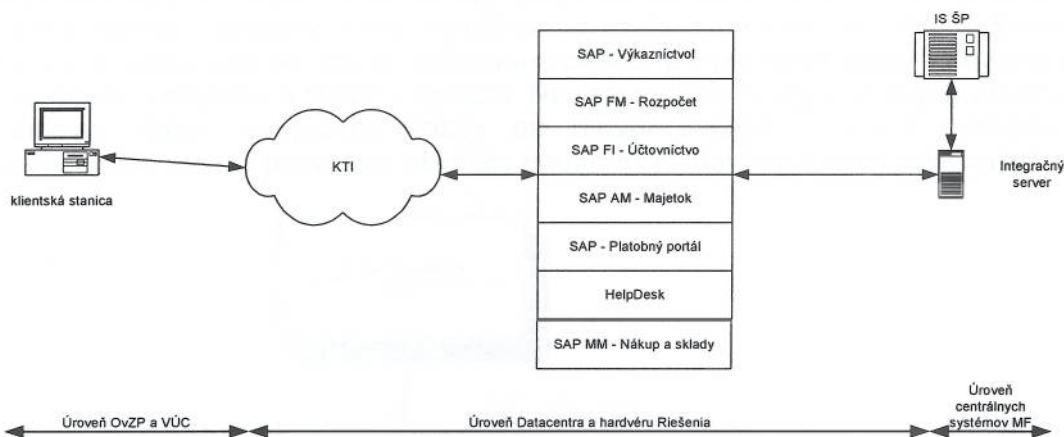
IS ŠP

SAP - Výkazníctvol

SAP FM - Rozpočet

SAP FI - Účtovníctvo

SAP AM - Majetok

SAP - Platobný portál

HelpDesk

SAP MM - Nákup a sklady

KTI

klientská stanica

Integračný server

Úroveň OvZP a VÚC

Úroveň Datacentra a hardvéru Riešenia

Úroveň centrálnych systémov MF